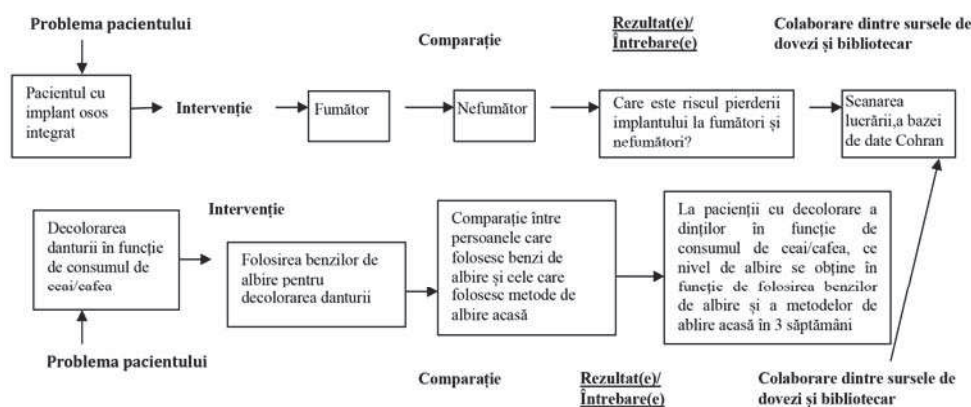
Problema pacientului

Comparație

Rezultat(e)/ Întrebare(e)

Colaborare dintre sursele de dovezi și bibliotecar

Pacientul cu implant osos integrat

Intervenție

Fumător

Nefumător

Care este riscul pierderii implantului la fumători și nefumători?

Scanarea lucrării,a bazei de date Cohran

Decolorarea danturii în funcție de consumul de ceai/cafea

Intervenție

Folosirea benzilor de albire pentru decolorarea danturii

Comparație între persoanele care folosesc benzi de albire și cele care folosesc metode de albire acasă

La pacienții cu decolorare a dinților în funcție de consumul de ceai/cafea, ce nivel de albire se obține în funcție de folosirea benzilor de albire și a metodelor de ablire acasă în 3 săptămâni

Problema pacientului

Comparație

Rezultat(e)/ Întrebare(e)

Colaborare dintre sursele de dovezi și bibliotecar